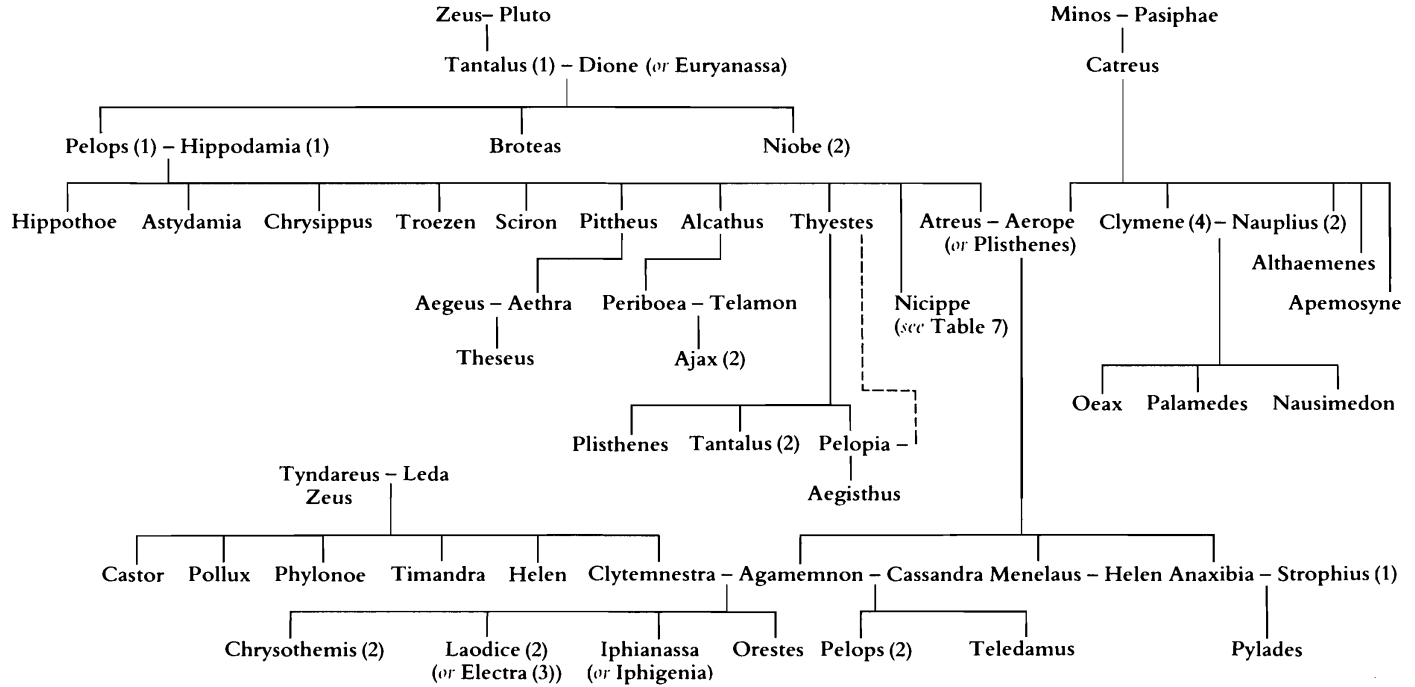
Zeus– Pluto

Tantalus (1) – Dione (or Euryanassa)

Minos – Pasiphae

Catreus

Pelops (1) – Hippodamia (1)

Broteas

Niobe (2)

Hippothoe

Astydamia

Chrysippus

Troezen

Sciron

Pittheus

Alcathus

Thyestes

Atreus – Aerope (or Plisthenes)

Clymene (4) – Nauplius (2)

Althaemenes

Apemosyne

Aegeus – Aethra

Theseus

Periboea – Telamon

Ajax (2)

Nicippe (see Table 7)

Oeax

Palamedes

Nausimedon

Plisthenes

Tantalus (2)

Pelopia –

Aegisthus

Tyndareus – Leda
Zeus

Castor

Pollux

Phylonoe

Timandra

Helen

Clytemnestra – Agamemnon – Cassandra

Menelaus – Helen

Anaxibia – Strophius (1)

Chrysothemis (2)

Laodice (2) (or Electra (3))

Iphianassa (or Iphigenia)

Orestes

Pelops (2)

Teledamus

Pylades